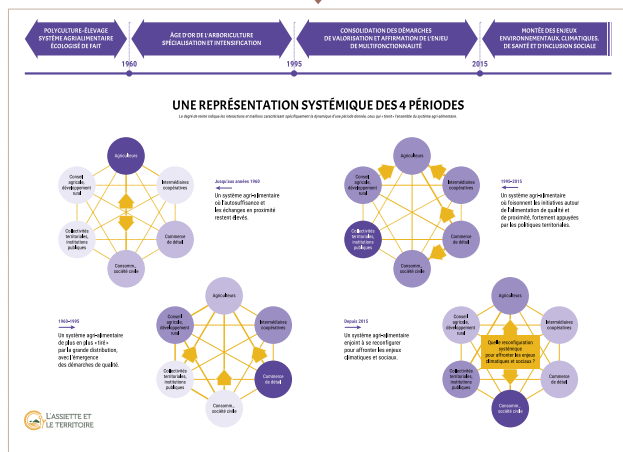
POLYCULTURE-ÉLEVAGE SYSTÈME AGRIALIMENTAIRE ÉCOLOGISÉ DE FAIT

ÂGE D'OR DE L'ARBORICULTURE SPÉCIALISATION ET INTENSIFICATION

CONSOLIDATION DES DÉMARCHES DE VALORISATION ET AFFIRMATION DE L'ENJEU DE MULTIFONCTIONNALITÉ

MONTÉE DES ENJEUX ENVIRONNEMENTAUX, CLIMATIQUES, DE SANTÉ ET D'INCLUSION SOCIALE

1960

1995

2015

UNE REPRÉSENTATION SYSTÉMIQUE DES 4 PÉRIODES

Le degré de teinte indique les interactions et maillons caractérisant spécifiquement la dynamique d'une période donnée, ceux qui « tirent » l'ensemble du système agrialimentaire.

Agriculteurs

Conseil agricole, développement rural

Intermédiaires coopératives

Collectivités territoriales, institutions publiques

Commerce de détail

Consomm. société civile

Jusqu'aux années 1960

Un système agri-alimentaire où l'autosuffisance et les échanges en proximité restent élevés.

Agriculteurs

Conseil agricole, développement rural

Intermédiaires coopératives

Collectivités territoriales, institutions publiques

Commerce de détail

Consomm. société civile

1995-2015

Un système agri-alimentaire où foisonnent les initiatives autour de l'alimentation de qualité et de proximité, fortement appuyées par les politiques territoriales.

1960-1995

Un système agri-alimentaire de plus en plus « tiré » par la grande distribution, avec l'émergence des démarches de qualité.

Agriculteurs

Conseil agricole, développement rural

Intermédiaires coopératives

Collectivités territoriales, institutions publiques

Commerce de détail

Consomm. société civile

Depuis 2015

Un système agri-alimentaire enjoint à se reconfigurer pour affronter les enjeux climatiques et sociaux.

Agriculteurs

Conseil agricole, développement rural

Intermédiaires coopératives

Quelle reconfiguration systémique pour affronter les enjeux climatiques et sociaux ?

Collectivités territoriales, institutions publiques

Commerce de détail

Consomm. société civile

L'ASSIETTE ET LE TERRITOIRE